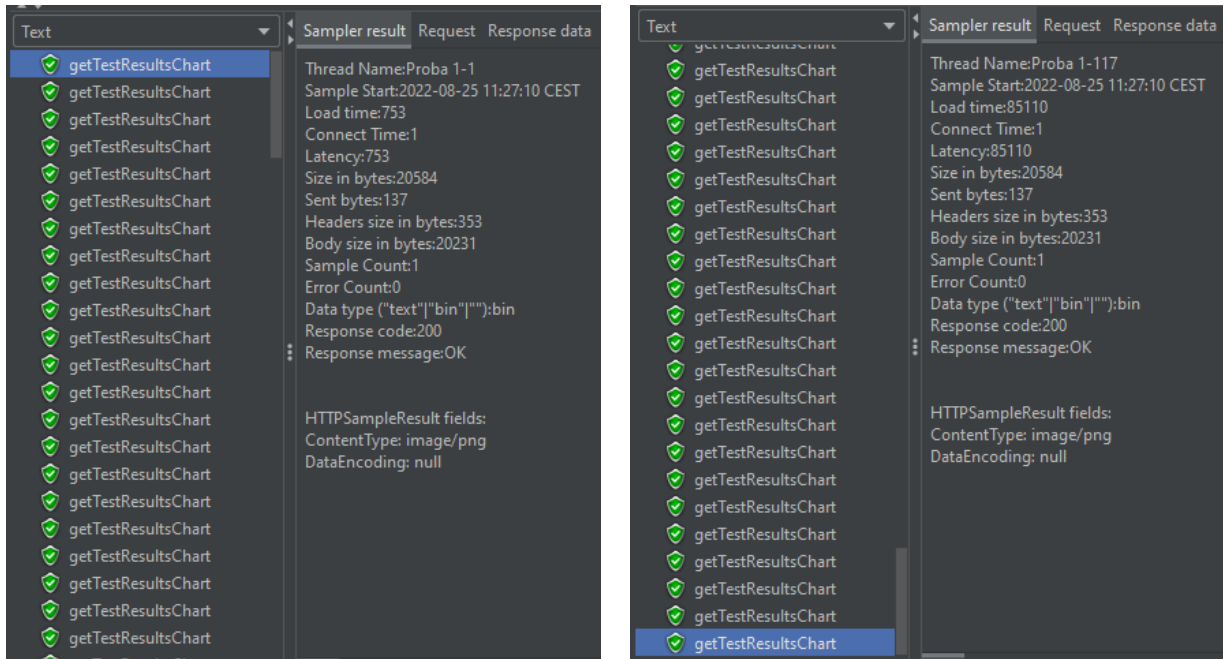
Text

getTestResultsChart
getTestResultsChart
getTestResultsChart
getTestResultsChart
getTestResultsChart
getTestResultsChart
getTestResultsChart
getTestResultsChart
getTestResultsChart
getTestResultsChart
getTestResultsChart
getTestResultsChart
getTestResultsChart
getTestResultsChart
getTestResultsChart
getTestResultsChart
getTestResultsChart
getTestResultsChart
getTestResultsChart
getTestResultsChart
getTestResultsChart
getTestResultsChart

Sampler result | Request | Response data

Thread Name:Proba 1-1
Sample Start:2022-08-25 11:27:10 CEST
Load time:753
Connect Time:1
Latency:753
Size in bytes:20584
Sent bytes:137
Headers size in bytes:353
Body size in bytes:20231
Sample Count:1
Error Count:0
Data type ("text"|"bin"|""):bin
Response code:200
Response message:OK

HTTPSampleResult fields:
ContentType: image/png
DataEncoding: null

Text

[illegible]
getTestResultsChart
getTestResultsChart
getTestResultsChart
getTestResultsChart
getTestResultsChart
getTestResultsChart
getTestResultsChart
getTestResultsChart
getTestResultsChart
getTestResultsChart
getTestResultsChart
getTestResultsChart
getTestResultsChart
getTestResultsChart
getTestResultsChart
getTestResultsChart
getTestResultsChart
getTestResultsChart
getTestResultsChart
getTestResultsChart
getTestResultsChart
getTestResultsChart

Sampler result | Request | Response data

Thread Name:Proba 1-117
Sample Start:2022-08-25 11:27:10 CEST
Load time:85110
Connect Time:1
Latency:85110
Size in bytes:20584
Sent bytes:137
Headers size in bytes:353
Body size in bytes:20231
Sample Count:1
Error Count:0
Data type ("text"|"bin"|""):bin
Response code:200
Response message:OK

HTTPSampleResult fields:
ContentType: image/png
DataEncoding: null